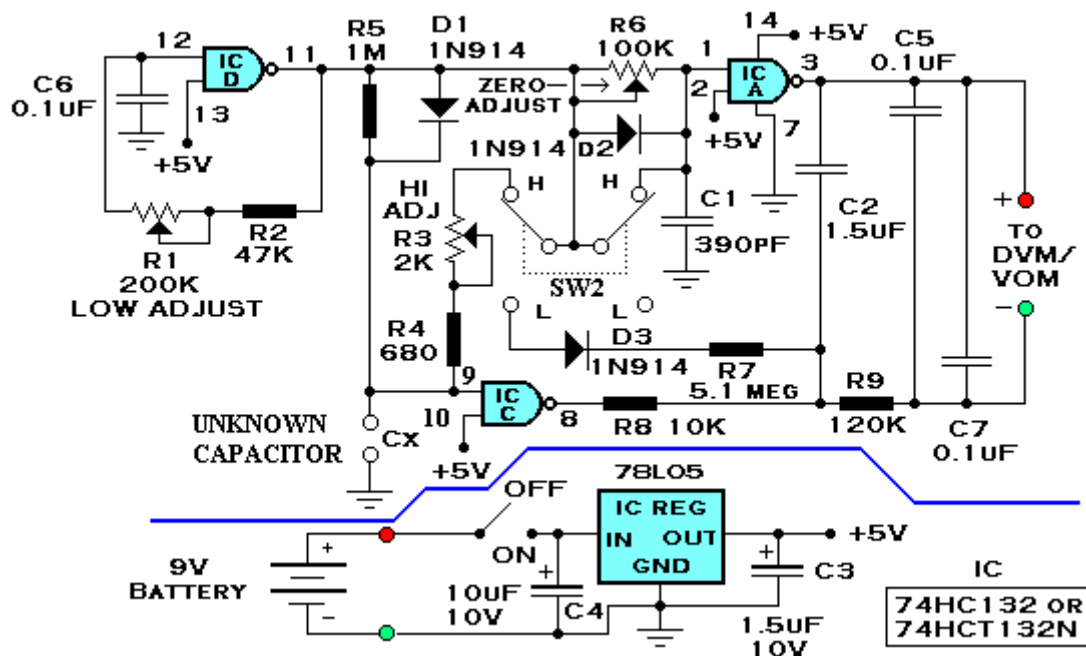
12
IC D
11
C6
0.1UF
13
+5V
R1
200K
LOW ADJUST
R2
47K
R5
1M
D1
1N914
ZERO
ADJUST
R6
100K
1
2
14
+5V
IC A
3
+5V
7
C5
0.1UF
1N914
D2
H
H
HI
ADJ
R3
2K
C1
390PF
C2
1.5UF
+
TO
DVM/
VOM
−
SW2
L
L
R4
680
D3
1N914
R7
5.1 MEG
9
IC C
10
8
R8 10K
R9
120K
UNKNOWN
CAPACITOR
CX
C7
0.1UF
+5V
78L05
OFF
9V
BATTERY
+
−
ON
IC REG
IN OUT
GND
+5V
+
10UF
10V
C4
+
C3
1.5UF
10V
IC
74HC132 OR
74HCT132N